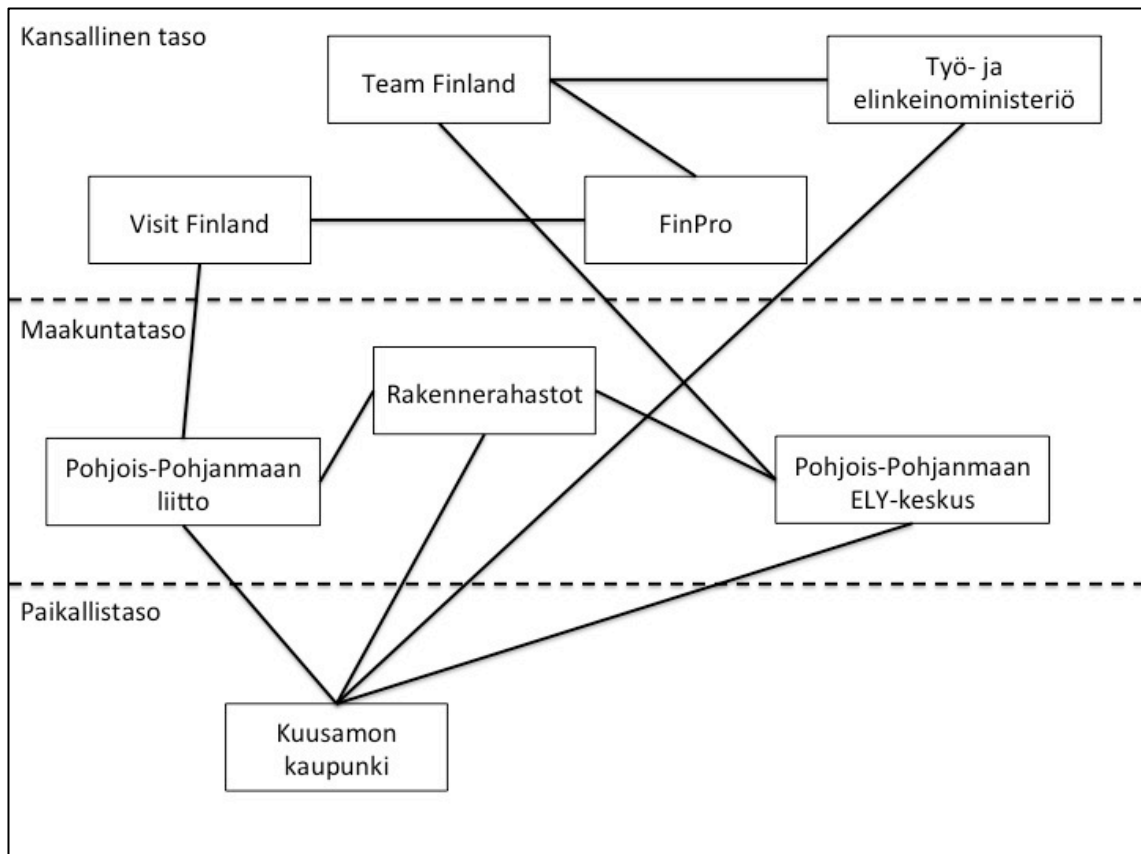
Kansallinen taso

Team Finland

Työ- ja elinkeinoministeriö

Visit Finland

FinPro

Maakuntataso

Rakennerahastot

Pohjois-Pohjanmaan liitto

Pohjois-Pohjanmaan ELY-keskus

Paikallistaso

Kuusamon kaupunki